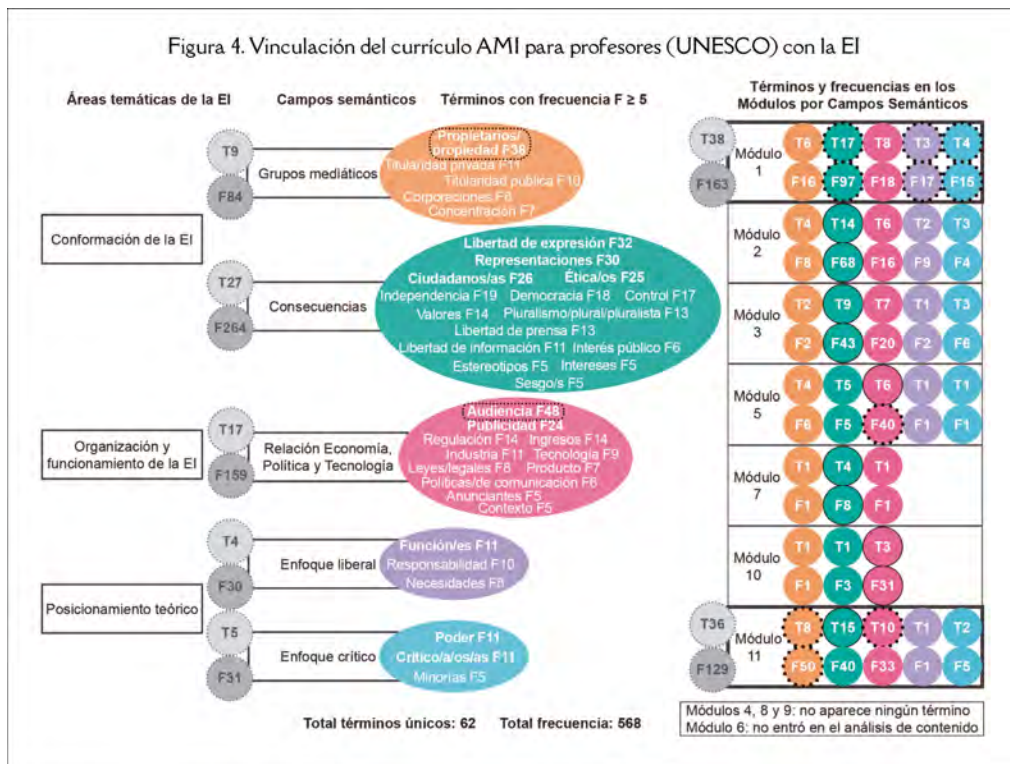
Figura 4. Vinculación del currículo AMI para profesores (UNESCO) con la EI

Áreas temáticas de la EI

Campos semánticos

Términos con frecuencia F ≥ 5

Términos y frecuencias en los Módulos por Campos Semánticos

T9
F84
Grupos mediáticos
Propietarios/ propiedad F38
Titularidad privada F11
Titularidad pública F10
Corporaciones F8
Concentración F7

Conformación de la EI

T27
F264
Consecuencias
Libertad de expresión F32
Representaciones F30
Ciudadanos/as F26 Ética/os F25
Independencia F19 Democracia F18 Control F17
Valores F14 Pluralismo/plural/pluralista F13
Libertad de prensa F13
Libertad de información F11 Interés público F6
Estereotipos F5 Intereses F5
Sesgo/s F5

Organización y funcionamiento de la EI

T17
F159
Relación Economía, Política y Tecnología
Audiencia F48
Publicidad F24
Regulación F14 Ingresos F14
Industria F11 Tecnología F9
Leyes/legales F8 Producto F7
Políticas/de comunicación F6
Anunciantes F5
Contexto F5

T4
F30
Enfoque liberal
Función/es F11
Responsabilidad F10
Necesidades F8

Posicionamiento teórico

T5
F31
Enfoque crítico
Poder F11
Crítico/a/os/as F11
Minorías F5

Total términos únicos: 62 Total frecuencia: 568

T38
F163
Módulo 1
T6 F16
T17 F97
T8 F18
T3 F17
T4 F15

Módulo 2
T4 F8
T14 F68
T6 F16
T2 F9
T3 F4

Módulo 3
T2 F2
T9 F43
T7 F20
T1 F2
T3 F6

Módulo 5
T4 F6
T5 F5
T6 F40
T1 F1
T1 F1

Módulo 7
T1 F1
T4 F8
T1 F1

Módulo 10
T1 F1
T1 F3
T3 F31

T36
F129
Módulo 11
T8 F50
T15 F40
T10 F33
T1 F1
T2 F5

Módulos 4, 8 y 9: no aparece ningún término
Módulo 6: no entró en el análisis de contenido